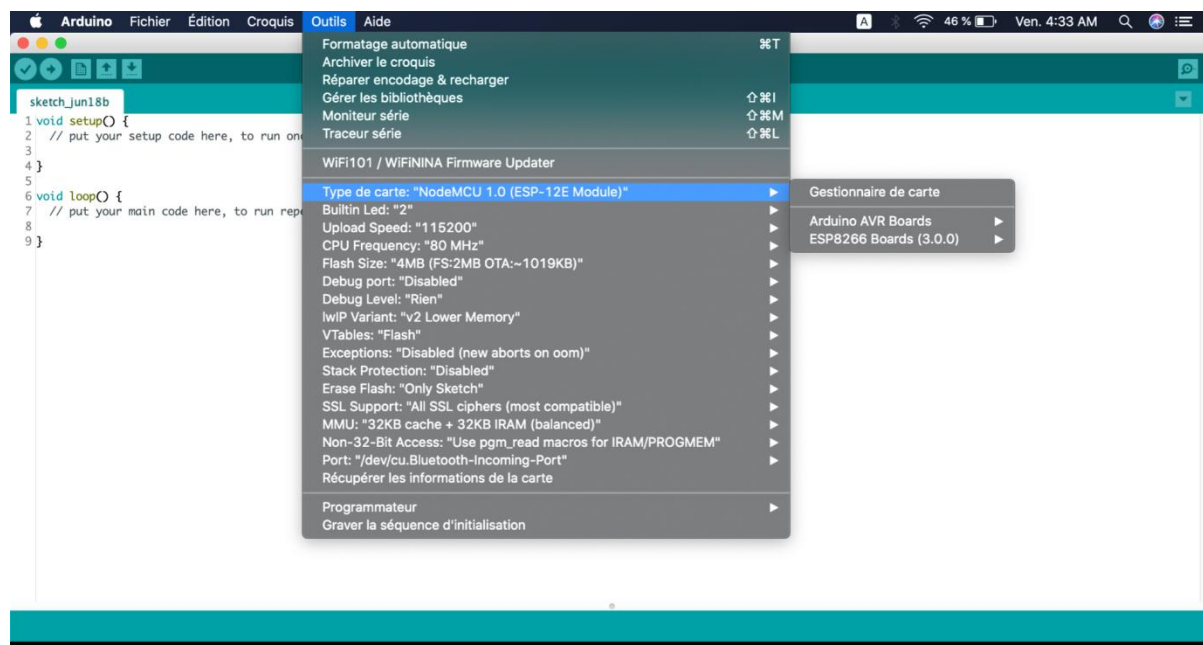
Arduino Fichier Édition Croquis Outils Aide

A 46 % Ven. 4:33 AM

sketch_jun18b

1 void setup() {
2 // put your setup code here, to run on
3
4 }
5
6 void loop() {
7 // put your main code here, to run repe
8
9 }

Formatage automatique ⌘T
Archiver le croquis
Réparer encodage & recharger
Gérer les bibliothèques ⇧⌘I
Moniteur série ⇧⌘M
Traceur série ⇧⌘L

WiFi101 / WiFiNINA Firmware Updater

Type de carte: "NodeMCU 1.0 (ESP-12E Module)"
Builtin Led: "2"
Upload Speed: "115200"
CPU Frequency: "80 MHz"
Flash Size: "4MB (FS:2MB OTA:~1019KB)"
Debug port: "Disabled"
Debug Level: "Rien"
lwIP Variant: "v2 Lower Memory"
VTables: "Flash"
Exceptions: "Disabled (new aborts on oom)"
Stack Protection: "Disabled"
Erase Flash: "Only Sketch"
SSL Support: "All SSL ciphers (most compatible)"
MMU: "32KB cache + 32KB IRAM (balanced)"
Non-32-Bit Access: "Use pgm_read macros for IRAM/PROGMEM"
Port: "/dev/cu.Bluetooth-Incoming-Port"
Récupérer les informations de la carte

Programmateur
Graver la séquence d'initialisation

Gestionnaire de carte

Arduino AVR Boards
ESP8266 Boards (3.0.0)